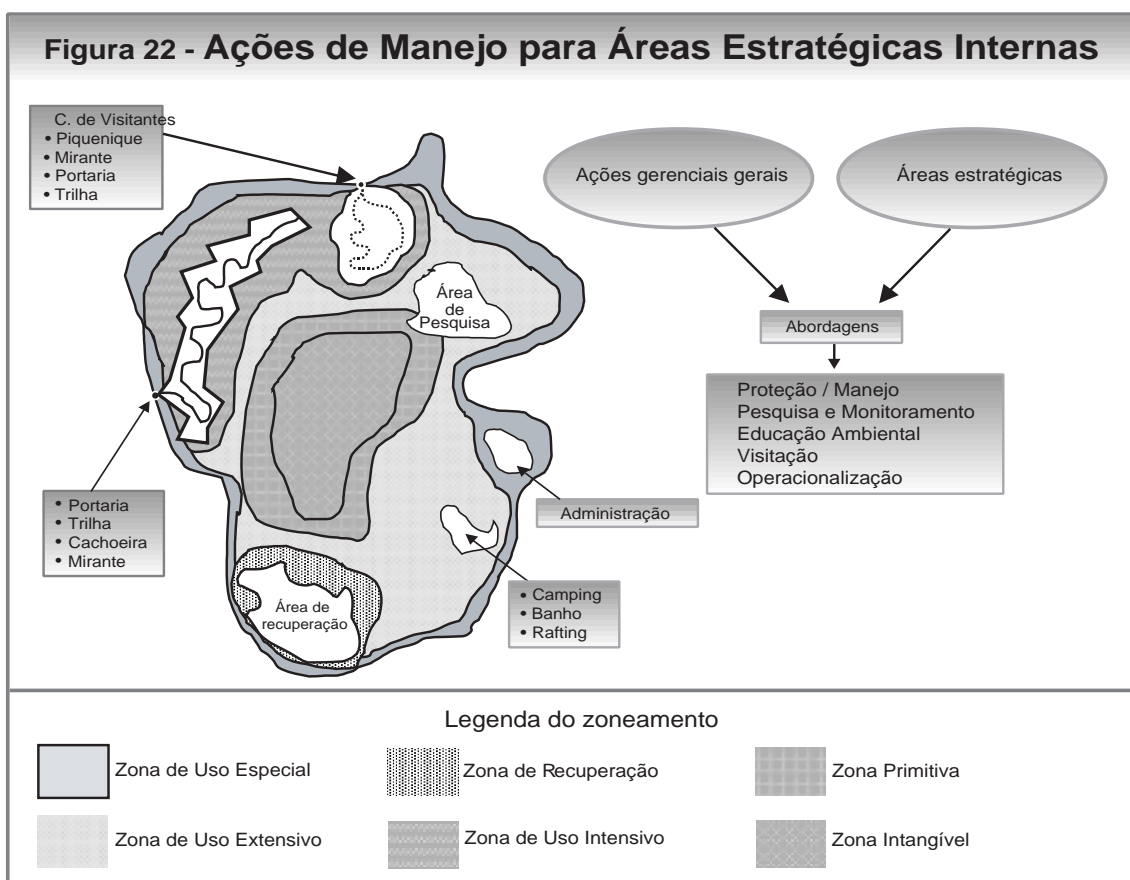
Figura 22 - Ações de Manejo para Áreas Estratégicas Internas

C. de Visitantes
• Piquenique
• Mirante
• Portaria
• Trilha

Ações gerenciais gerais

Áreas estratégicas

Área de Pesquisa

Abordagens

Proteção / Manejo
Pesquisa e Monitoramento
Educação Ambiental
Visitação
Operacionalização

• Portaria
• Trilha
• Cachoeira
• Mirante

Administração

Área de recuperação

• Camping
• Banho
• Rafting

Legenda do zoneamento

Zona de Uso Especial

Zona de Recuperação

Zona Primitiva

Zona de Uso Extensivo

Zona de Uso Intensivo

Zona Intangível